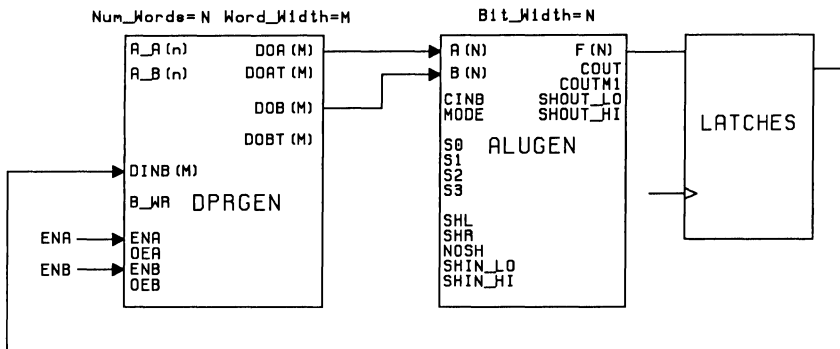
Num_Words= N Word_Width=M

A_A (n)
A_B (n)
DOA (M)
DOAT (M)
DOB (M)
DOBT (M)
DINB (M)
B_WA DPRGEN
ENA
OEA
ENB
OEB
ENA
ENB

Bit_Width= N

A (N)
B (N)
F (N)
COUT
COUTM1
CINB
MODE
SHOUT_LO
SHOUT_HI
S0
S1
S2
S3
ALUGEN
SHL
SHR
NOSH
SHIN_LO
SHIN_HI

LATCHES